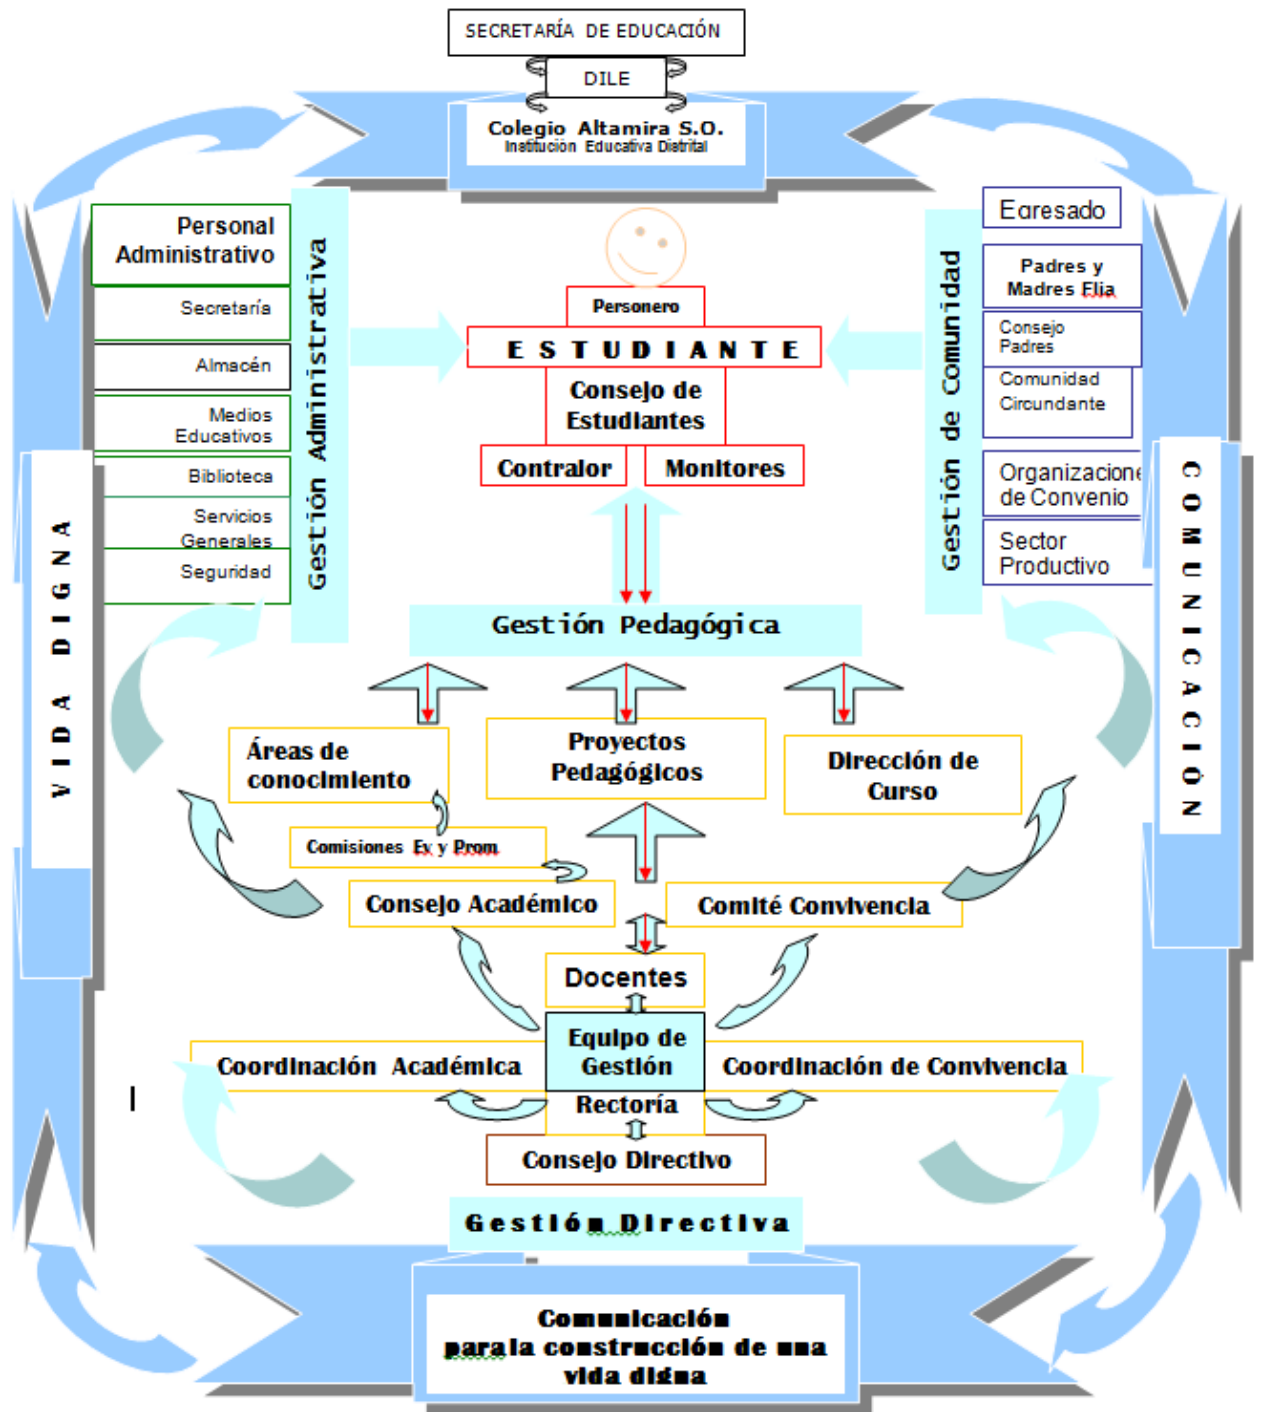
SECRETARÍA DE EDUCACIÓN

DILE

Colegio Altamira S.O.
Institución Educativa Distrital

Personal Administrativo

Secretaría

Almacén

Medios Educativos

Biblioteca

Servicios Generales

Seguridad

Gestión Administrativa

Personero

E S T U D I A N T E

Consejo de Estudiantes

Contralor

Monitores

Egresado

Padres y Madres Flia

Consejo Padres

Comunidad Circundante

Organizacione de Convenio

Sector Productivo

Gestión de Comunidad

V I D A D I G N A

C O M U N I C A C I Ó N

Gestión Pedagógica

Áreas de conocimiento

Proyectos Pedagógicos

Dirección de Curso

Comisiones Ev y Prom

Consejo Académico

Comité Convivencia

Docentes

Equipo de Gestión

Coordinación Académica

Coordinación de Convivencia

Rectoría

Consejo Directivo

Gestión Directiva

Comunicación para la construcción de una vida digna